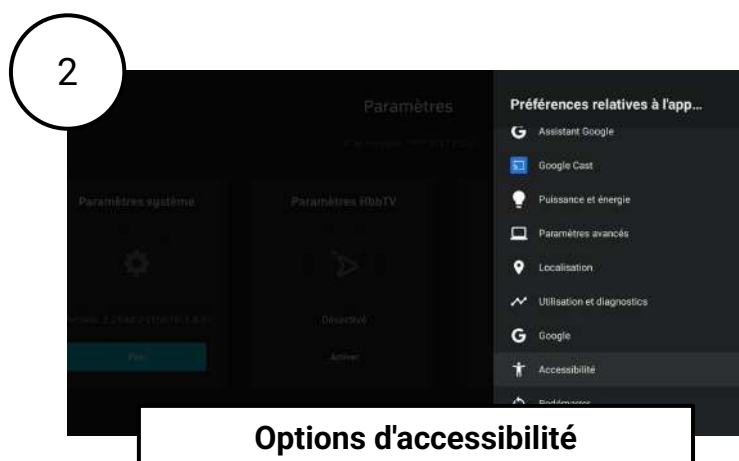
2

Paramètres

Paramètres système

Paramètres HbbTV

Désactivé

Activer

Préférences relatives à l'app...

Assistant Google

Google Cast

Puissance et énergie

Paramètres avancés

Localisation

Utilisation et diagnostics

Google

Accessibilité

Redémarrer

Options d'accessibilité